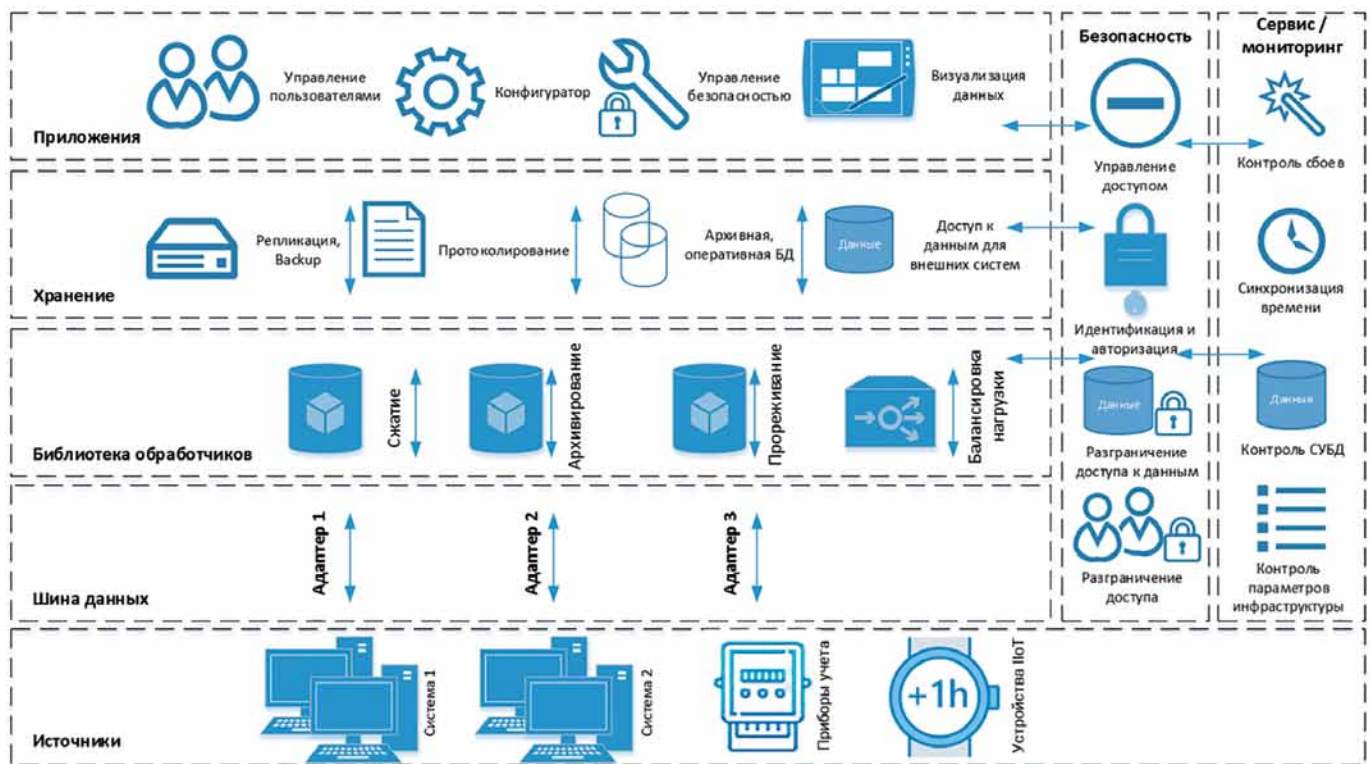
Управление пользователями

Конфигуратор

Управление безопасностью

Визуализация данных

Приложения

Безопасность

Управление доступом

Сервис / мониторинг

Контроль сбоев

Репликация, Backup

Протоколирование

Архивная, оперативная БД

Данные

Доступ к данным для внешних систем

Хранение

Идентификация и авторизация

Синхронизация времени

Сжатие

Архивирование

Прореживание

Балансировка нагрузки

Библиотека обработчиков

Данные

Разграничение доступа к данным

Данные

Контроль СУБД

Адаптер 1

Адаптер 2

Адаптер 3

Шина данных

Разграничение доступа

Контроль параметров инфраструктуры

Система 1

Система 2

Приборы учета

+1h

Устройства IIoT

Источники